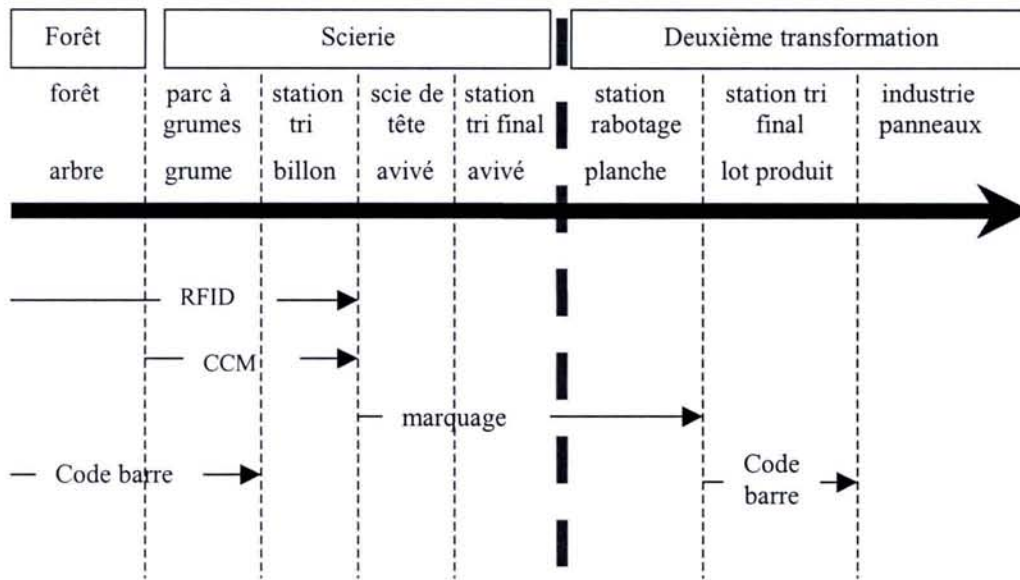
Forêt

Scierie

Deuxième transformation

forêt

arbre

parc à grumes

grume

station tri

billon

scie de tête

avivé

station tri final

avivé

station rabotage

planche

station tri final

lot produit

industrie panneaux

RFID

CCM

marquage

Code barre

Code barre